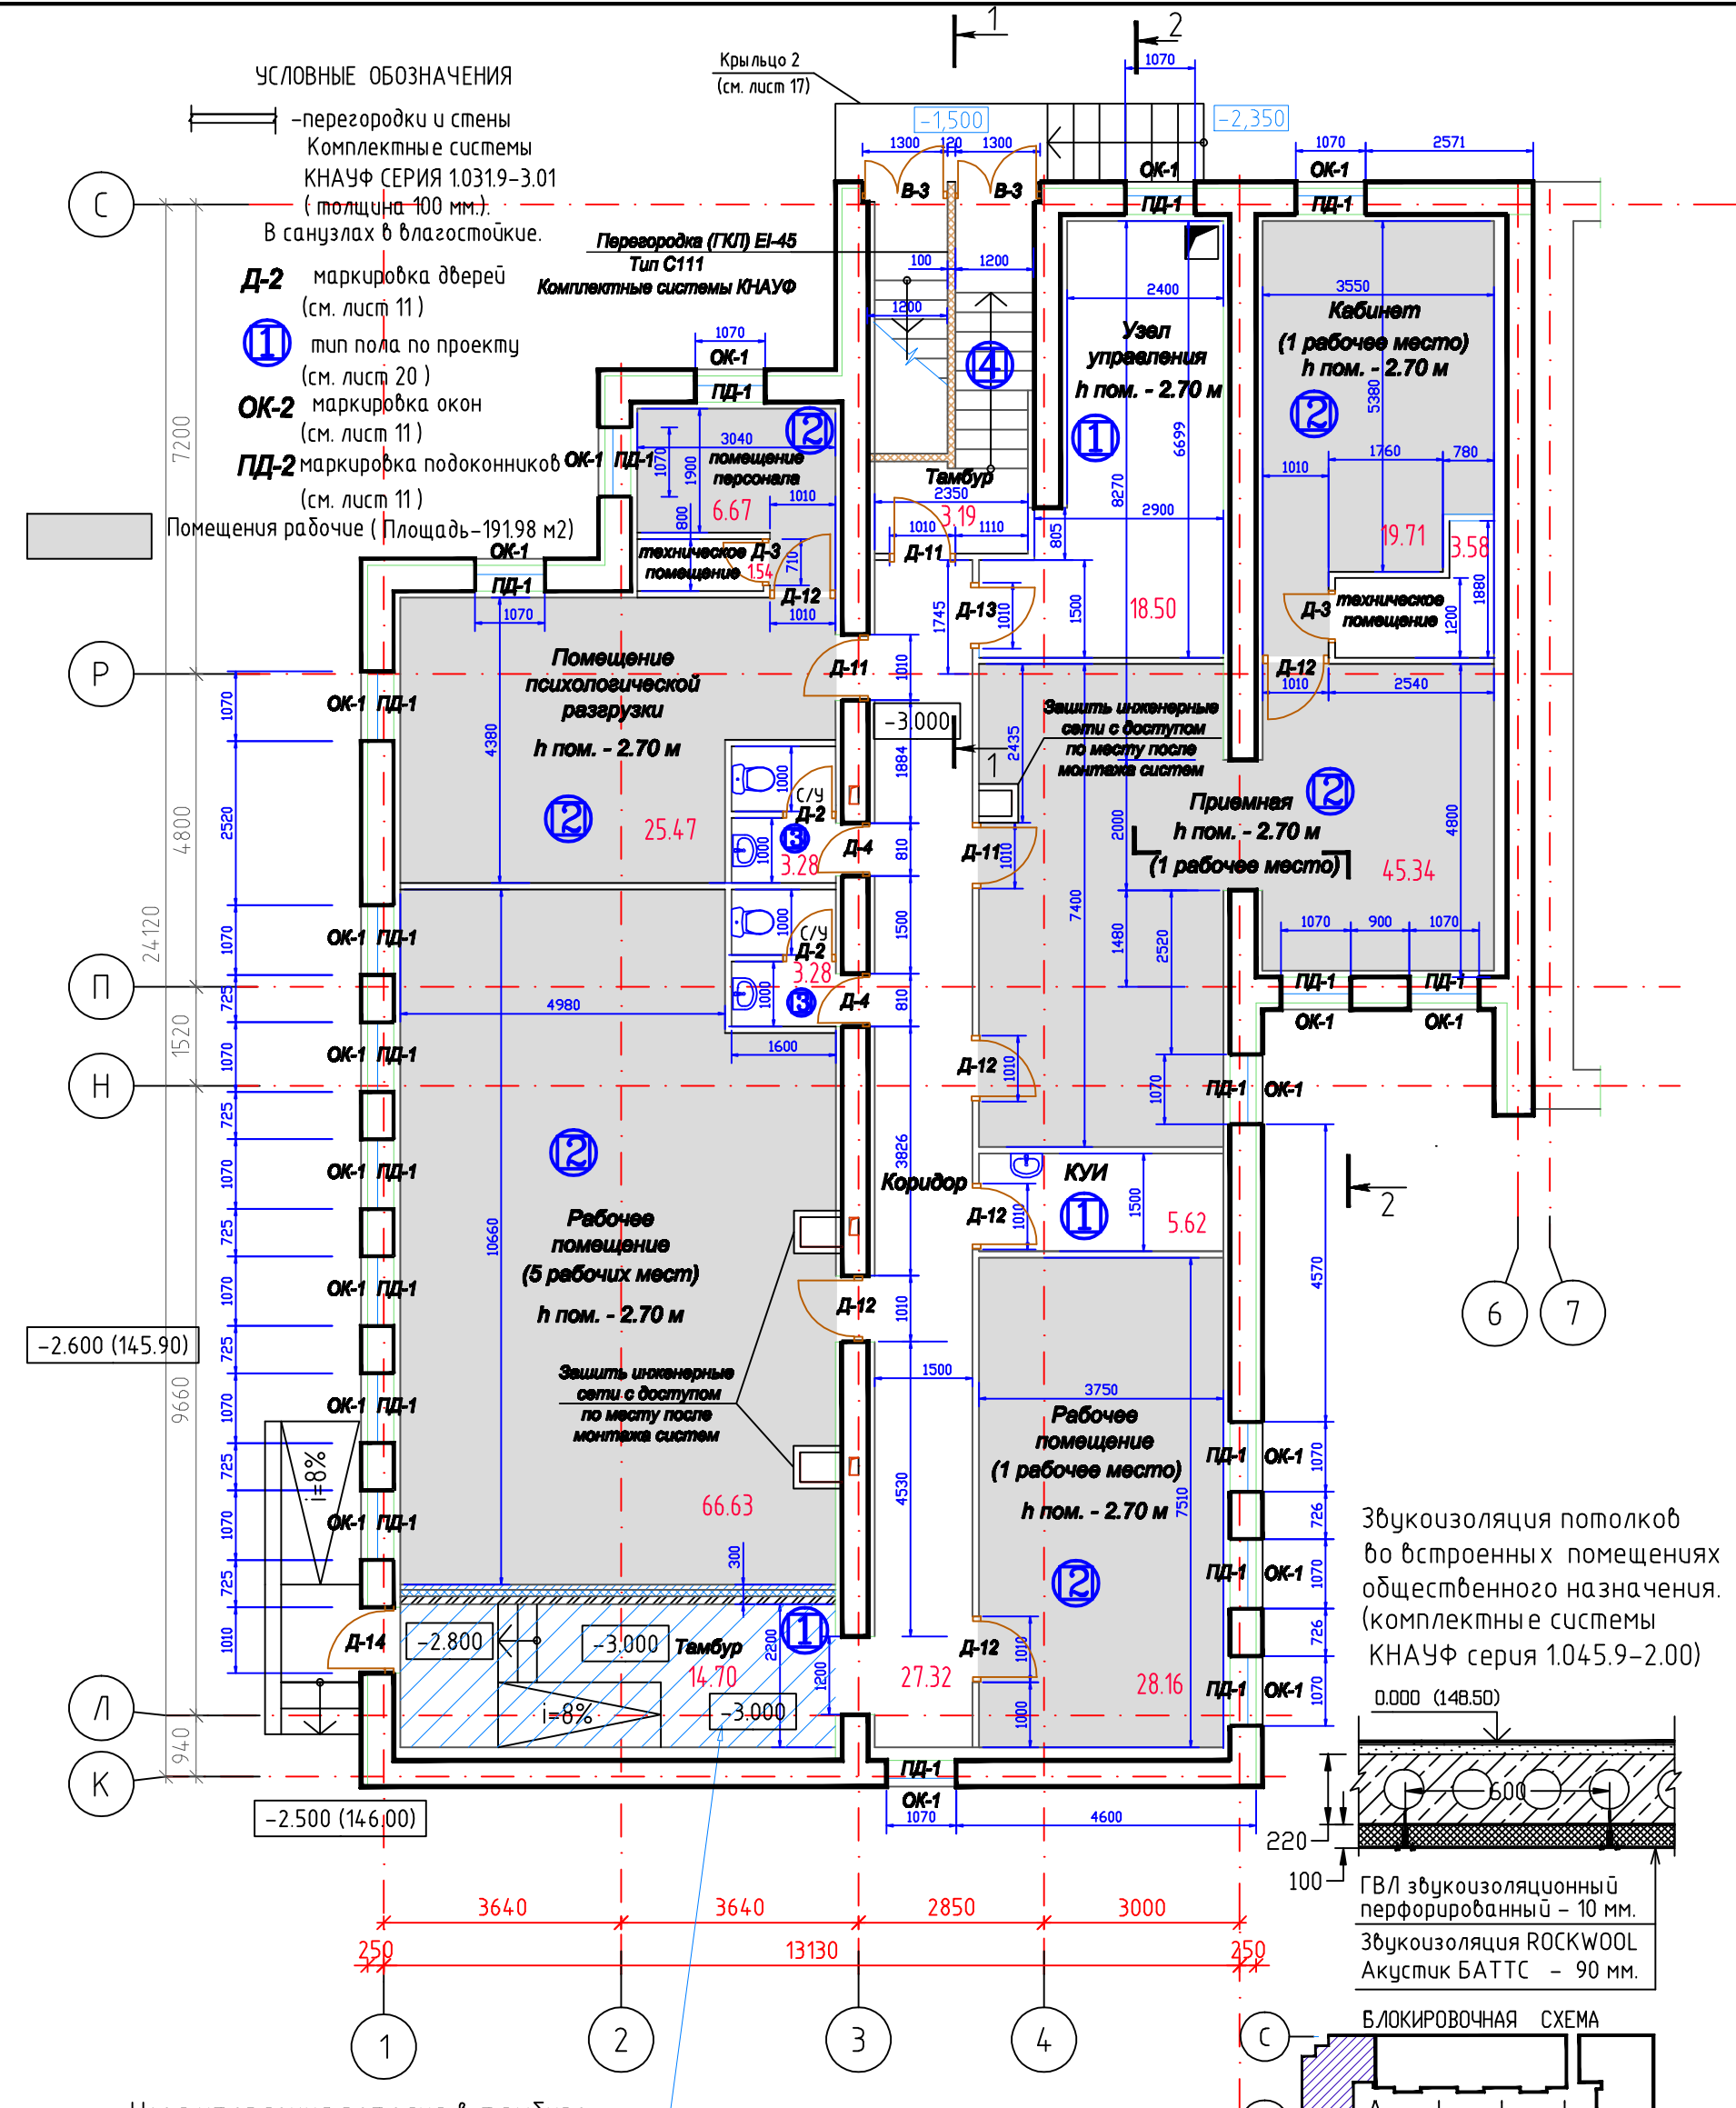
УСЛОВНЫЕ ОБОЗНАЧЕНИЯ
–перегородки и стены Комплектные системы КНАУФ СЕРИЯ 1.031.9-3.01 (толщина 100 мм.). В санузлах в влагостойкие.
Д-2 маркировка дверей (см. лист 11)
1 тип пола по проекту (см. лист 20)
ОК-2 маркировка окон (см. лист 11)
ПД-2 маркировка подоконников (см. лист 11)
Помещения рабочие (Площадь-191.98 м2)

Крыльцо 2 (см. лист 17)
Перегородка (ГКЛ) EI-45 Тип С111 Комплектные системы КНАУФ

-1,500
-2,350
1070
1300 120 1300
В-3 В-3
ОК-1 ПД-1
ОК-1 ПД-1
1070 2571
100 1200
1200
2400
3550
Кабинет (1 рабочее место) h пом. - 2.70 м
Узел управления h пом. - 2.70 м
1070
ОК-1 ПД-1
3040 помещение персонала
6.67
техническое Д-3 помещение 1.54
Тамбур 2350
3.19
1010 1110
Д-11
Д-13
18.50
19.71
3.58
техническое помещение
Д-3
Д-12
1010 2540
Помещение психологической разгрузки h пом. - 2.70 м
25.47
Д-11
-3.000
Зашить инженерные сети с доступом по месту после монтажа систем
Приемная h пом. - 2.70 м (1 рабочее место)
45.34
С/У Д-2
3.28
Д-4
Д-11
С/У Д-2
3.28
Д-4
4980
1600
Д-12
КУИ
5.62
Коридор
Д-12
Рабочее помещение (5 рабочих мест) h пом. - 2.70 м
Д-12
Зашить инженерные сети с доступом по месту после монтажа систем
66.63
Рабочее помещение (1 рабочее место) h пом. - 2.70 м
3750
1500
i=8%
Д-14
-2.800
-3.000
Тамбур
14.70
-3.000
i=8%
27.32
Д-12
28.16
ПД-1 ОК-1
1070 4600
-2.600 (145.90)
-2.500 (146.00)
7200 4800 24120 1520 9660 940
С Р П Н Л К
3640 3640 2850 3000
250 13130 250
1 2 3 4 6 7
Звукоизоляция потолков во встроенных помещениях общественного назначения. (комплектные системы КНАУФ серия 1.045.9-2.00)
0.000 (148.50)
600
220
100
ГВЛ звукоизоляционный перфорированный – 10 мм.
Звукоизоляция ROCKWOOL Акустик БАТТС – 90 мм.
БЛОКИРОВОЧНАЯ СХЕМА